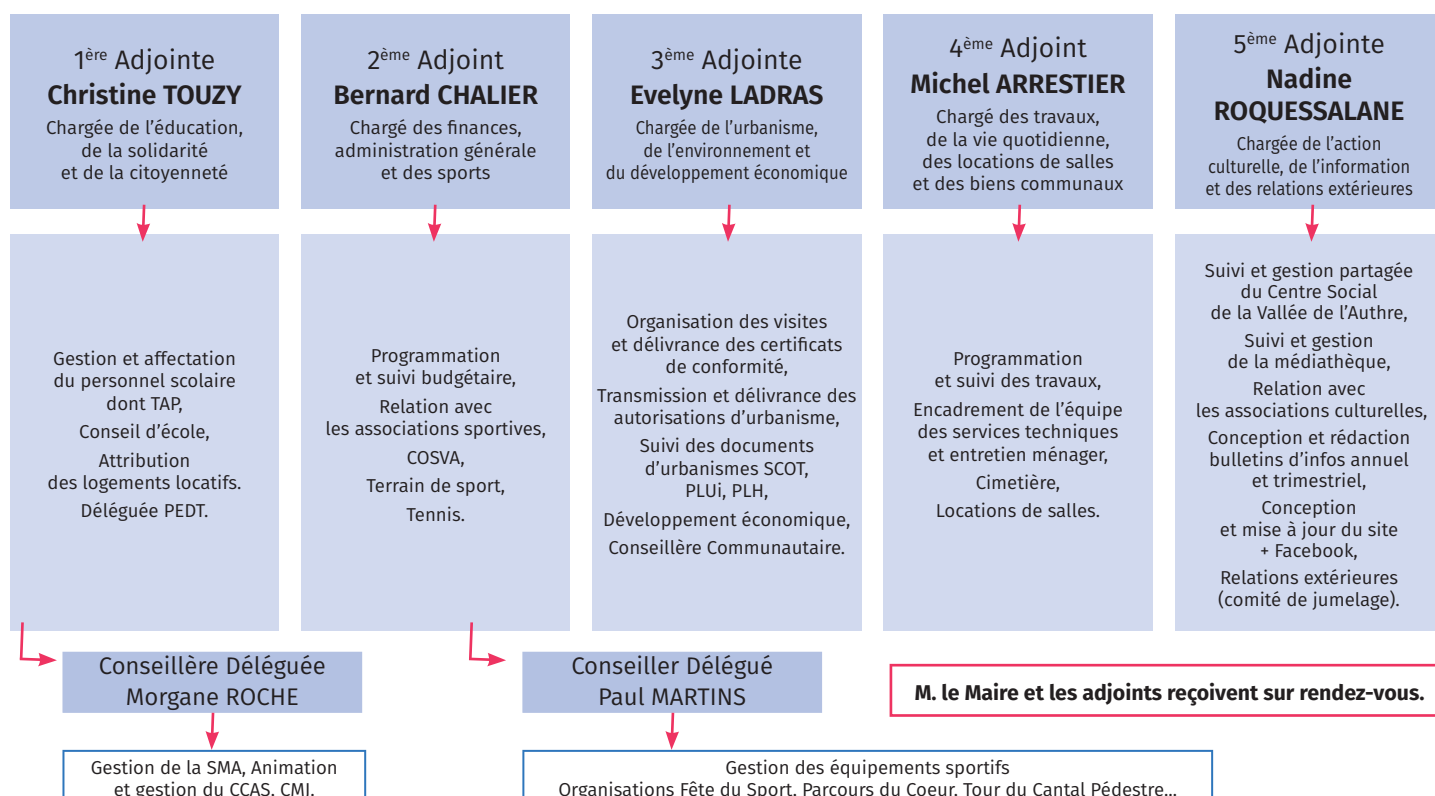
1$^{ère}$ Adjointe
**Christine TOUZY**
Chargée de l'éducation, de la solidarité et de la citoyenneté

Gestion et affectation du personnel scolaire dont TAP,
Conseil d'école,
Attribution des logements locatifs.
Déléguée PEDT.

2$^{ème}$ Adjoint
**Bernard CHALIER**
Chargé des finances, administration générale et des sports

Programmation et suivi budgétaire,
Relation avec les associations sportives,
COSVA,
Terrain de sport,
Tennis.

3$^{ème}$ Adjointe
**Evelyne LADRAS**
Chargée de l'urbanisme, de l'environnement et du développement économique

Organisation des visites et délivrance des certificats de conformité,
Transmission et délivrance des autorisations d'urbanisme,
Suivi des documents d'urbanismes SCOT, PLUi, PLH,
Développement économique,
Conseillère Communautaire.

4$^{ème}$ Adjoint
**Michel ARRESTIER**
Chargé des travaux, de la vie quotidienne, des locations de salles et des biens communaux

Programmation et suivi des travaux,
Encadrement de l'équipe des services techniques et entretien ménager,
Cimetière,
Locations de salles.

5$^{ème}$ Adjointe
**Nadine ROQUESSALANE**
Chargée de l'action culturelle, de l'information et des relations extérieures

Suivi et gestion partagée du Centre Social de la Vallée de l'Authre,
Suivi et gestion de la médiathèque,
Relation avec les associations culturelles,
Conception et rédaction bulletins d'infos annuel et trimestriel,
Conception et mise à jour du site + Facebook,
Relations extérieures (comité de jumelage).

Conseillère Déléguée
Morgane ROCHE

Gestion de la SMA, Animation et gestion du CCAS, CMJ,

Conseiller Délégué
Paul MARTINS

Gestion des équipements sportifs
Organisations Fête du Sport, Parcours du Coeur, Tour du Cantal Pédestre...

**M. le Maire et les adjoints reçoivent sur rendez-vous.**